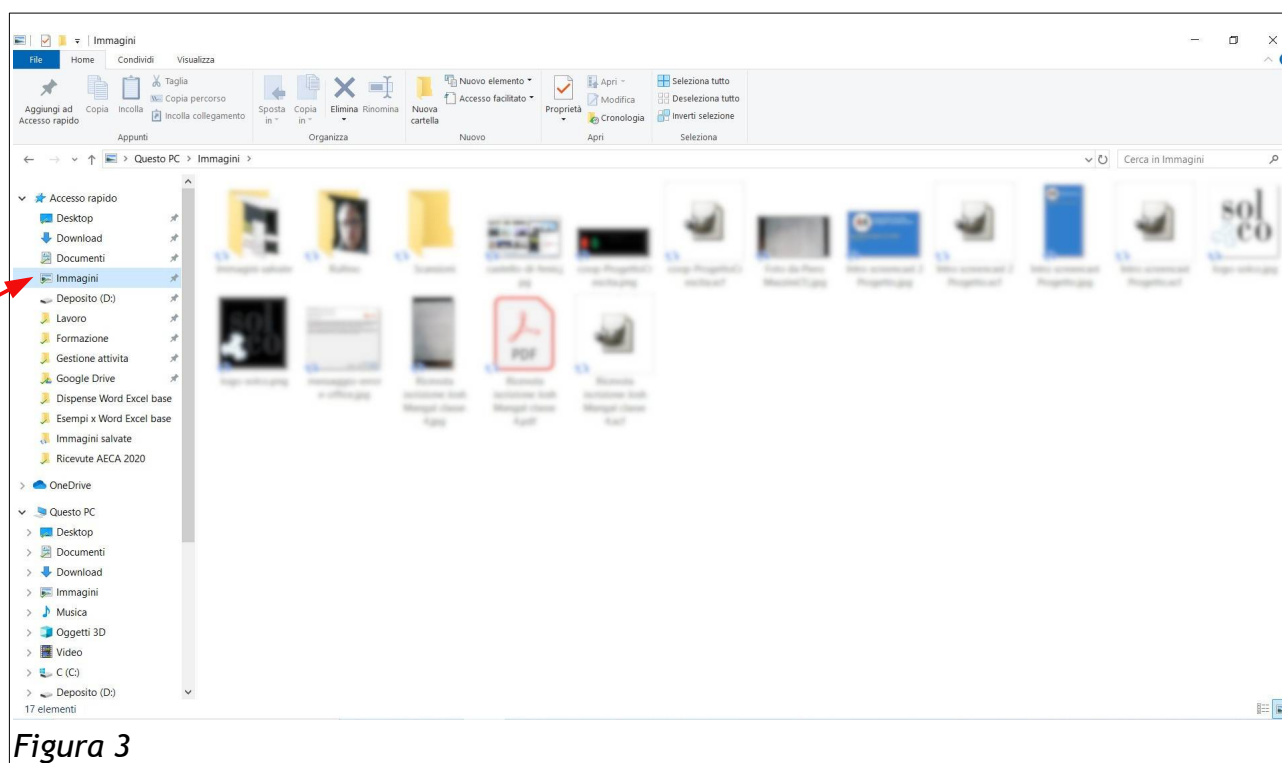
Immagini

File Home Condividi Visualizza

Aggiungi ad Accesso rapido Copia Incolla Taglia Copia percorso Incolla collegamento
Appunti

Sposta in Copia in Elimina Rinomina
Organizza

Nuova cartella Nuovo elemento Accesso facilitato
Nuovo

Proprietà Apri Modifica Cronologia
Apri

Seleziona tutto Deseleziona tutto Inverti selezione
Seleziona

Questo PC > Immagini >

Cerca in Immagini

Accesso rapido
Desktop
Download
Documenti
Immagini
Deposito (D:)
Lavoro
Formazione
Gestione attività
Google Drive
Dispense Word Excel base
Esempi x Word Excel base
Immagini salvate
Ricevute AECA 2020
OneDrive
Questo PC
Desktop
Documenti
Download
Immagini
Musica
Oggetti 3D
Video
C (C:)
Deposito (D:)

17 elementi

sol
co

PDF

Figura 3